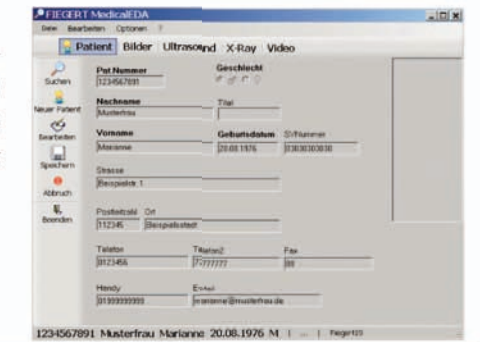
FIEGERT MedicalEDA

Datei Bearbeiten Optionen ?

Patient Bilder Ultrasound X-Ray Video

Suchen

Neuer Patient

Bearbeiten

Speichern

Abbruch

Beenden

Pat.Nummer
1234567891

Geschlecht

Nachname
Musterfrau

Titel

Vorname
Marianne

Geburtsdatum
20.08.1976

SVNummer
0303030303

Strasse
Beispielstr. 1

Postleitzahl
12345

Ort
Beispielstadt

Telefon
0123456

Telefon2
7777777

Fax
88

Handy
01999999999

EMail
marianne@musterfrau.de

1234567891 Musterfrau Marianne 20.08.1976 M | ... | Fiegert23